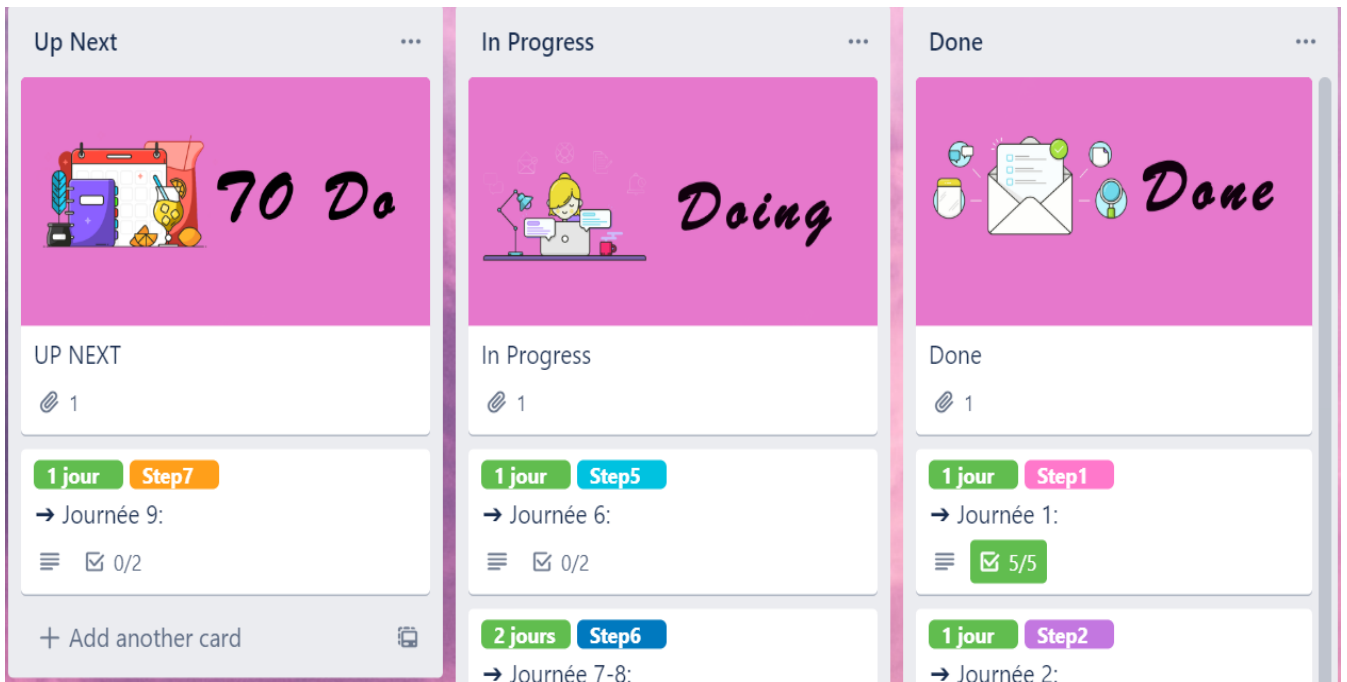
Up Next ···

TO Do

UP NEXT

1

1 jour Step7

➔ Journée 9:

0/2

+ Add another card

In Progress ···

Doing

In Progress

1

1 jour Step5

➔ Journée 6:

0/2

2 jours Step6

➔ Journée 7-8:

Done ···

Done

Done

1

1 jour Step1

➔ Journée 1:

5/5

1 jour Step2

➔ Journée 2: